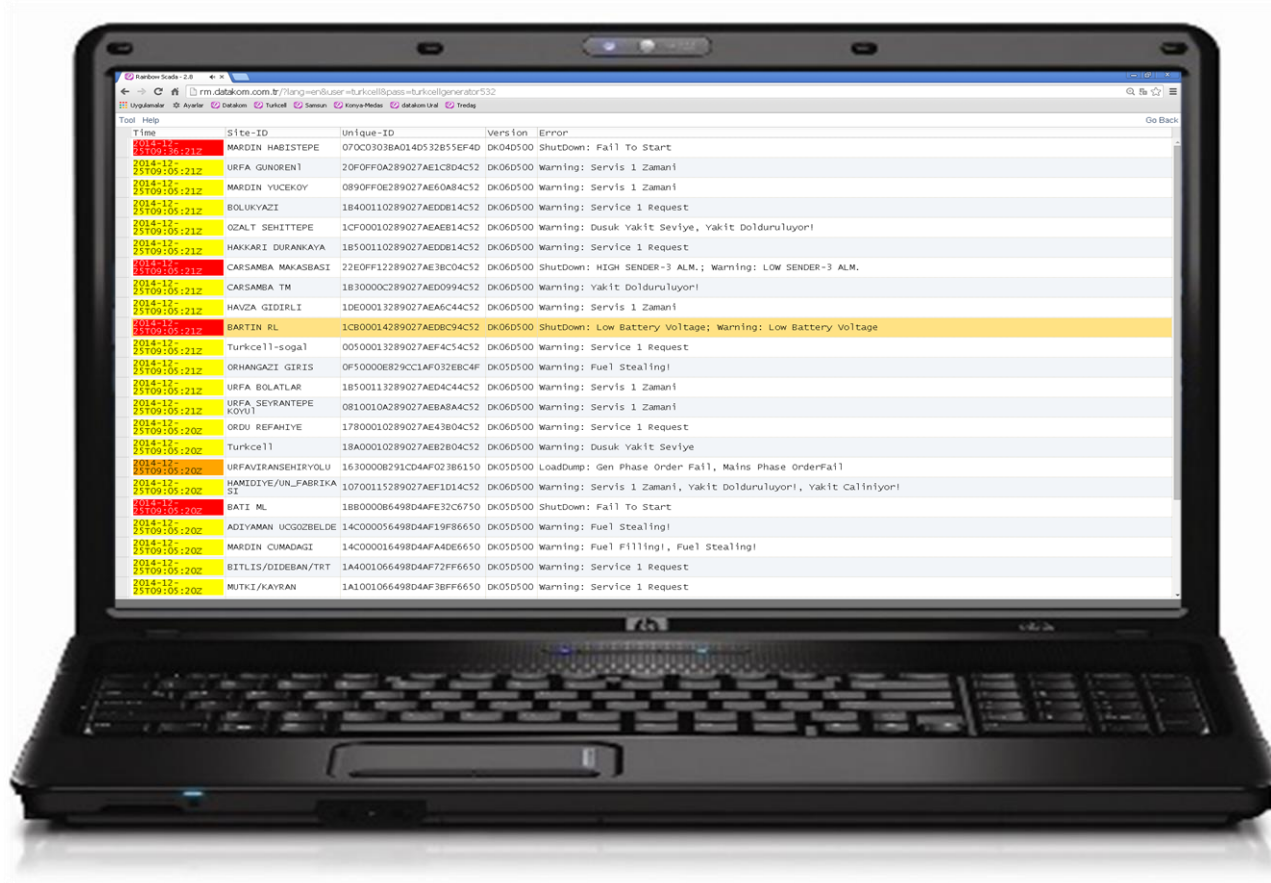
Rainbow Scada - 2.0

rm.datakom.com.tr/?lang=en&user=turkcell&pass=turkcellgenerator532

Uygulamalar Ayarlar Datakom Turkcell Samsun Konya-Medas datakom Ural Tredaş

Tool Help

Go Back

| Time | Site-ID | Unique-ID | Version | Error |
|---|---|---|---|---|
| 2014-12-25T09:36:21Z | MARDIN HABISTEPE | 070C0303BA014D532B55EF4D | DK04D500 | ShutDown: Fail To Start |
| 2014-12-25T09:05:21Z | URFA GUNOREN1 | 20F0FF0A289027AE1C8D4C52 | DK06D500 | Warning: Servis 1 Zamani |
| 2014-12-25T09:05:21Z | MARDIN YUCEKOY | 0890FF0E289027AE60A84C52 | DK06D500 | Warning: Servis 1 Zamani |
| 2014-12-25T09:05:21Z | BOLUKYAZI | 18400110289027AEDDB14C52 | DK06D500 | Warning: Service 1 Request |
| 2014-12-25T09:05:21Z | OZALT SEHITTEPE | 1CF00010289027AEAEB14C52 | DK06D500 | Warning: Dusuk Yakit Seviye, Yakit Dolduruluyor! |
| 2014-12-25T09:05:21Z | HAKKARI DURANKAYA | 18500110289027AEDDB14C52 | DK06D500 | Warning: Service 1 Request |
| 2014-12-25T09:05:21Z | CARSAMBA MAKASBASI | 22E0FF12289027AE3BC04C52 | DK06D500 | ShutDown: HIGH SENDER-3 ALM.; Warning: LOW SENDER-3 ALM. |
| 2014-12-25T09:05:21Z | CARSAMBA TM | 1B30000C289027AED0994C52 | DK06D500 | Warning: Yakit Dolduruluyor! |
| 2014-12-25T09:05:21Z | HAVZA GIDIRLI | 1DE00013289027AEA6C44C52 | DK06D500 | Warning: Servis 1 Zamani |
| 2014-12-25T09:05:21Z | BARTIN RL | 1CB00014289027AEDBC94C52 | DK06D500 | ShutDown: Low Battery Voltage; Warning: Low Battery Voltage |
| 2014-12-25T09:05:21Z | Turkcell-sogal | 00500013289027AEF4C54C52 | DK06D500 | Warning: Service 1 Request |
| 2014-12-25T09:05:21Z | ORHANGAZI GIRIS | 0F50000E829CC1AF032EBC4F | DK05D500 | Warning: Fuel Stealing! |
| 2014-12-25T09:05:21Z | URFA BOLATLAR | 18500113289027AED4C44C52 | DK06D500 | Warning: Servis 1 Zamani |
| 2014-12-25T09:05:21Z | URFA SEYRANTEPE KOYU1 | 0810010A289027AEBA8A4C52 | DK06D500 | Warning: Servis 1 Zamani |
| 2014-12-25T09:05:20Z | ORDU REFAHIYE | 17800010289027AE43B04C52 | DK06D500 | Warning: Service 1 Request |
| 2014-12-25T09:05:20Z | Turkcell | 18A00010289027AEB2B04C52 | DK06D500 | Warning: Dusuk Yakit Seviye |
| 2014-12-25T09:05:20Z | URFAVIRANSEHIRYOLU | 1630000B291CD4AF023B6150 | DK05D500 | LoadDump: Gen Phase Order Fail, Mains Phase OrderFail |
| 2014-12-25T09:05:20Z | HAMIDIYE/UN_FABRIKASI | 10700115289027AEF1D14C52 | DK06D500 | Warning: Servis 1 Zamani, Yakit Dolduruluyor!, Yakit Caliniyor! |
| 2014-12-25T09:05:20Z | BATI ML | 1BB0000B6498D4AE32C6750 | DK05D500 | ShutDown: Fail To Start |
| 2014-12-25T09:05:20Z | ADIYAMAN UCGOZBELDE | 14C000056498D4AF19F86650 | DK05D500 | Warning: Fuel Stealing! |
| 2014-12-25T09:05:20Z | MARDIN CUMADAGI | 14C000016498D4AFA4DE6650 | DK05D500 | Warning: Fuel Filling!, Fuel Stealing! |
| 2014-12-25T09:05:20Z | BITLIS/DIDEBAN/TRT | 1A4001066498D4AF72FF6650 | DK05D500 | Warning: Service 1 Request |
| 2014-12-25T09:05:20Z | MUTKI/KAYRAN | 1A1001066498D4AF3BFF6650 | DK05D500 | Warning: Service 1 Request |